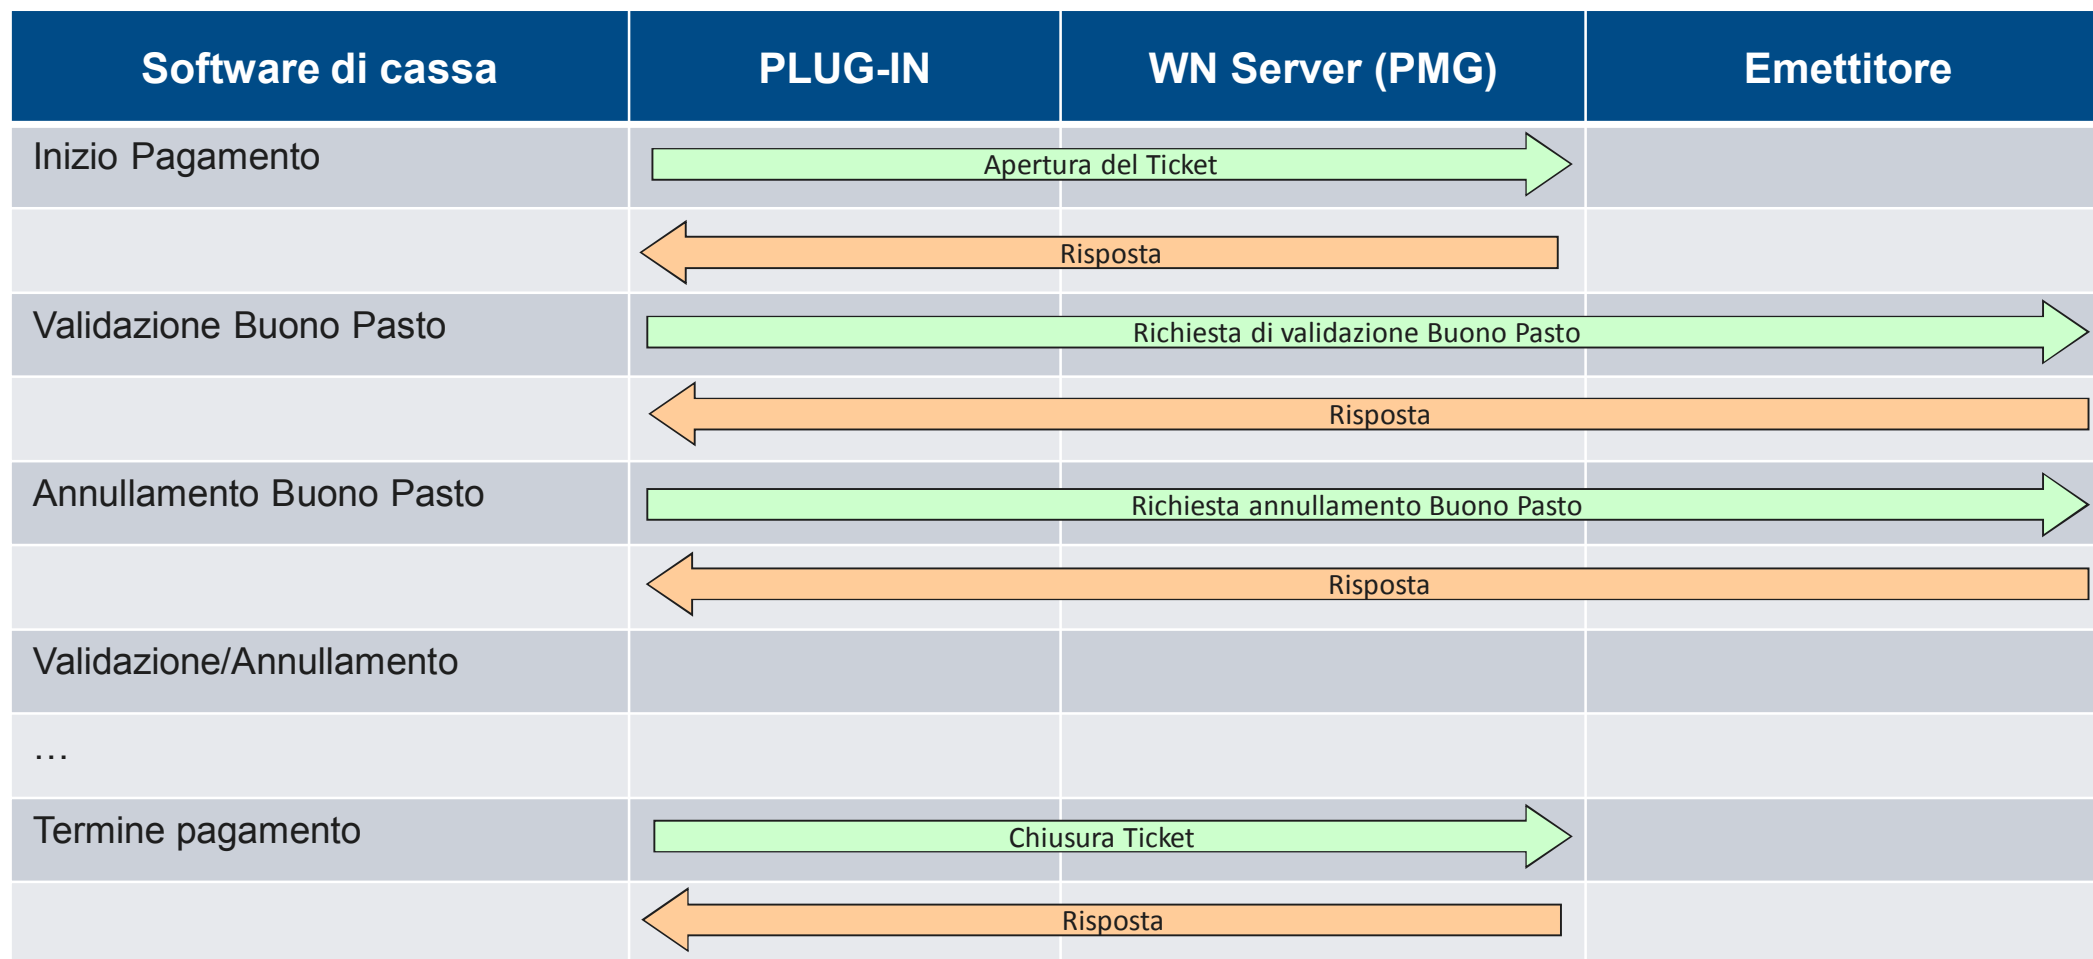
| Software di cassa | PLUG-IN | WN Server (PMG) | Emettitore |
|---|---|---|---|
| Inizio Pagamento | Apertura del Ticket | | |
| | Risposta | | |
| Validazione Buono Pasto | Richiesta di validazione Buono Pasto | | |
| | Risposta | | |
| Annullamento Buono Pasto | Richiesta annullamento Buono Pasto | | |
| | Risposta | | |
| Validazione/Annullamento | | | |
| … | | | |
| Termine pagamento | Chiusura Ticket | | |
| | Risposta | | |